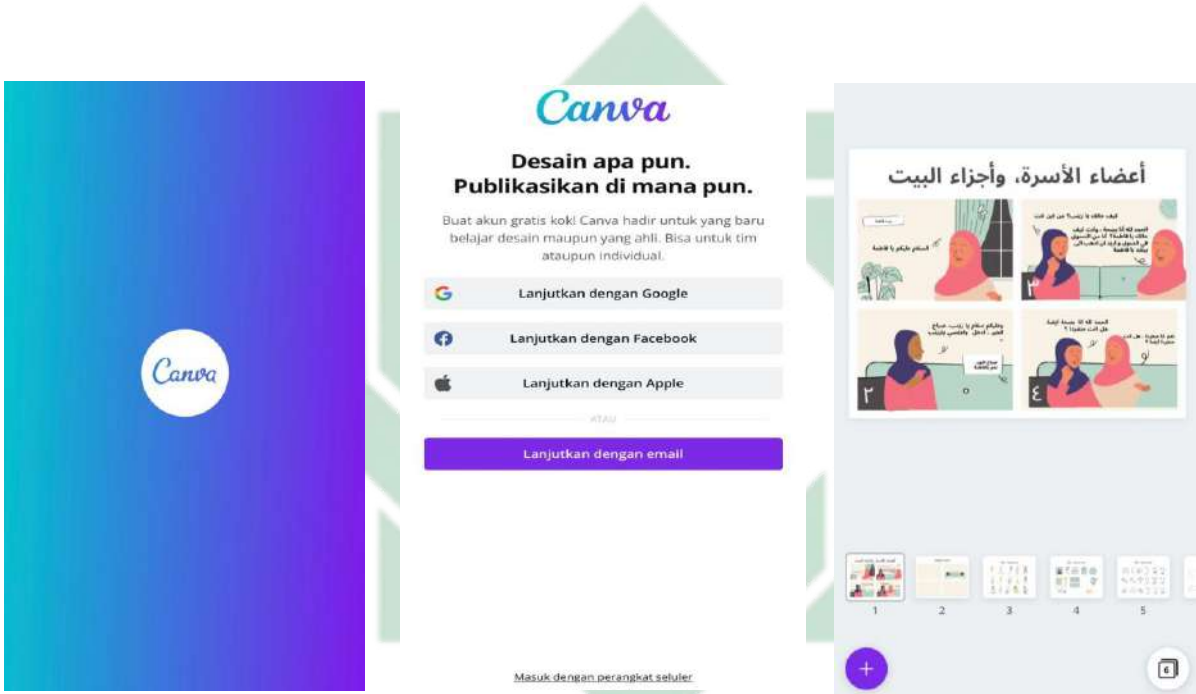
Canva

Canva

Desain apa pun.
Publikasikan di mana pun.

Buat akun gratis kok! Canva hadir untuk yang baru belajar desain maupun yang ahli. Bisa untuk tim ataupun individual.

Lanjutkan dengan Google

Lanjutkan dengan Facebook

Lanjutkan dengan Apple

ATAU

Lanjutkan dengan email

Masuk dengan perangkat seluler

أعضاء الأسرة، وأجزاء البيت

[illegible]

٣

٣

٤

1 2 3 4 5

+

6